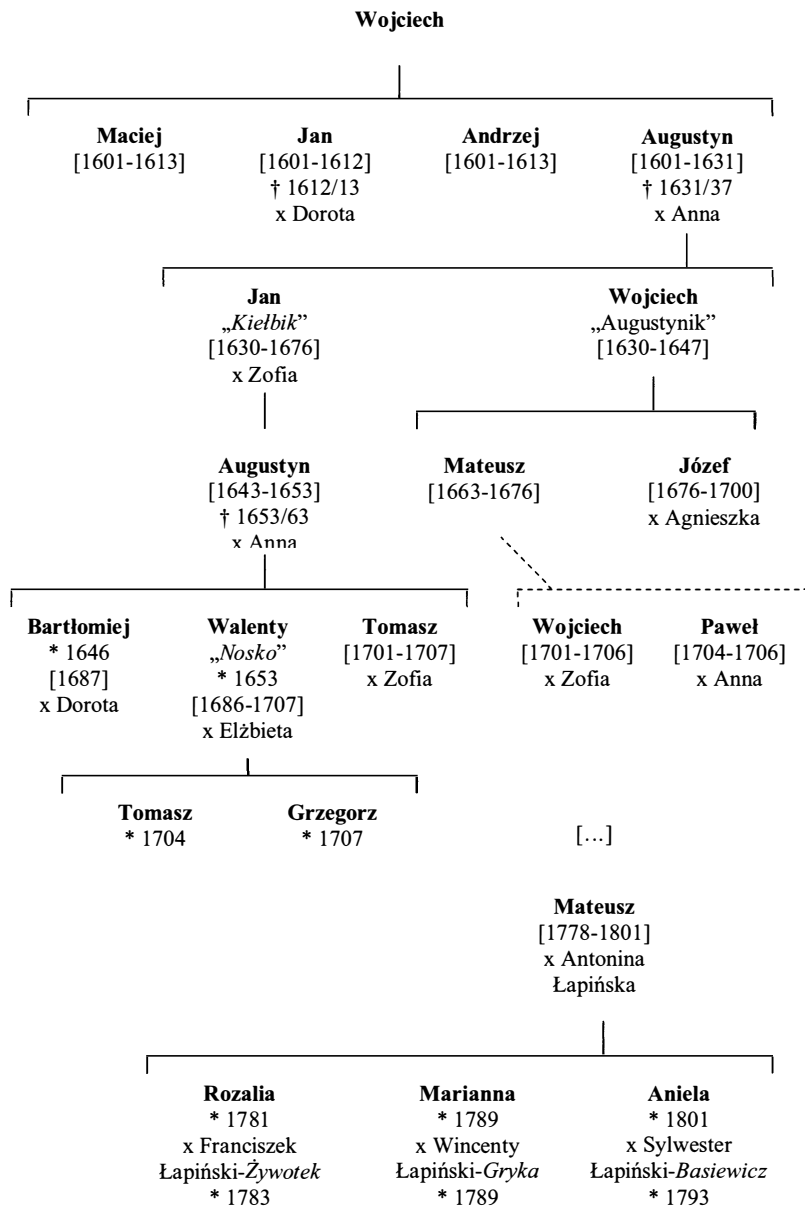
Wojciech

Maciej
[1601-1613]

Jan
[1601-1612]
† 1612/13
x Dorota

Andrzej
[1601-1613]

Augustyn
[1601-1631]
† 1631/37
x Anna

Jan
„Kiełbik"
[1630-1676]
x Zofia

Wojciech
„Augustynik"
[1630-1647]

Augustyn
[1643-1653]
† 1653/63
x Anna

Mateusz
[1663-1676]

Józef
[1676-1700]
x Agnieszka

Bartłomiej
* 1646
[1687]
x Dorota

Walenty
„Nosko"
* 1653
[1686-1707]
x Elżbieta

Tomasz
[1701-1707]
x Zofia

Wojciech
[1701-1706]
x Zofia

Paweł
[1704-1706]
x Anna

Tomasz
* 1704

Grzegorz
* 1707

[...]

Mateusz
[1778-1801]
x Antonina
Łapińska

Rozalia
* 1781
x Franciszek
Łapiński-Żywotek
* 1783

Marianna
* 1789
x Wincenty
Łapiński-Gryka
* 1789

Aniela
* 1801
x Sylwester
Łapiński-Basiewicz
* 1793